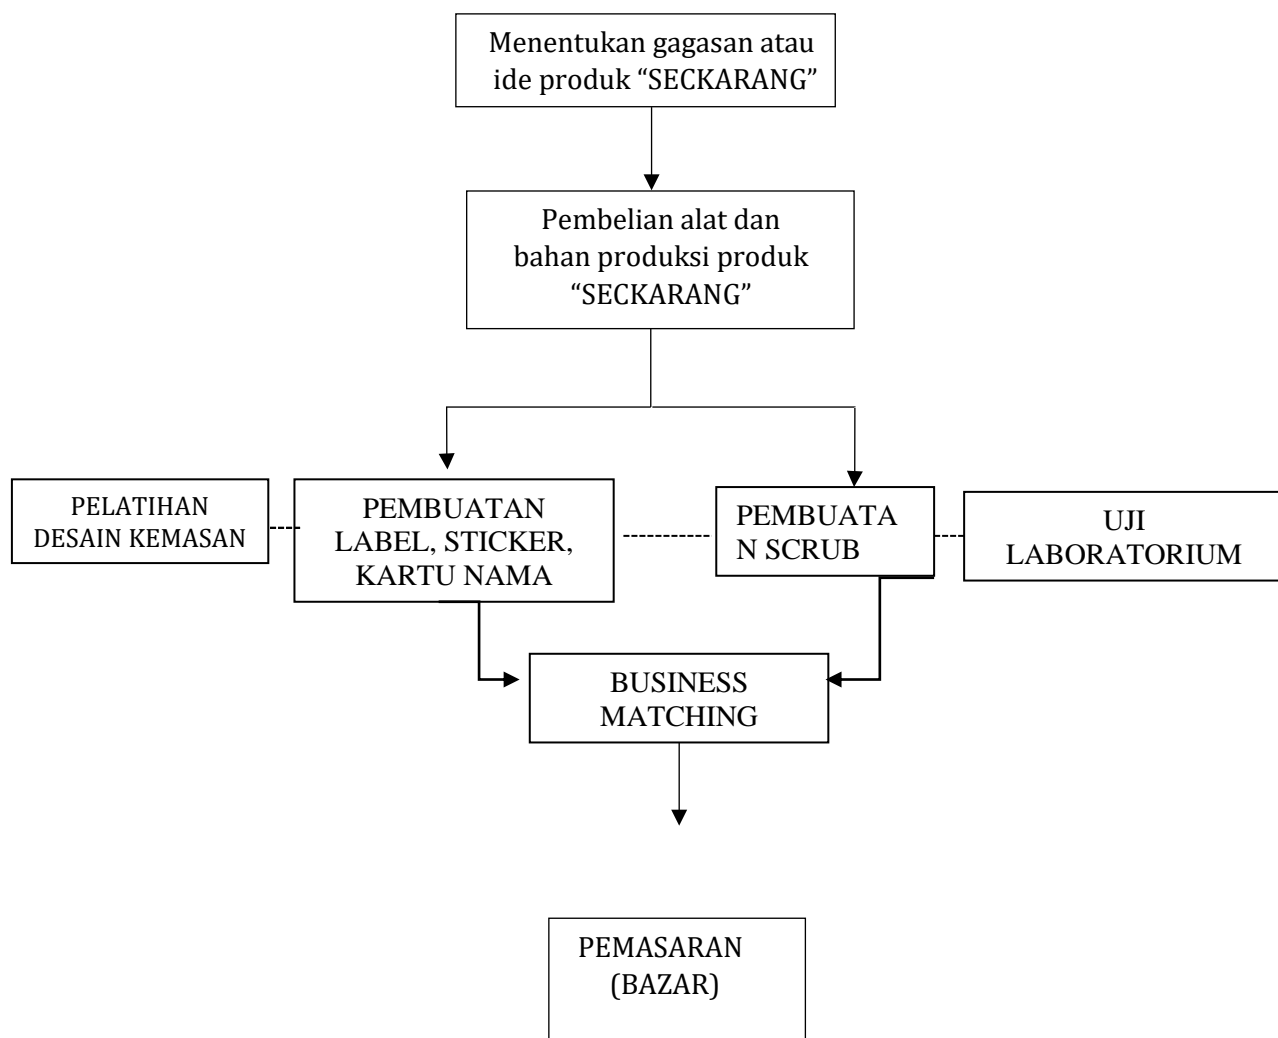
Menentukan gagasan atau ide produk “SECKARANG”

Pembelian alat dan bahan produksi produk “SECKARANG”

PELATIHAN DESAIN KEMASAN

PEMBUATAN LABEL, STICKER, KARTU NAMA

PEMBUATA N SCRUB

UJI LABORATORIUM

BUSINESS MATCHING

PEMASARAN (BAZAR)